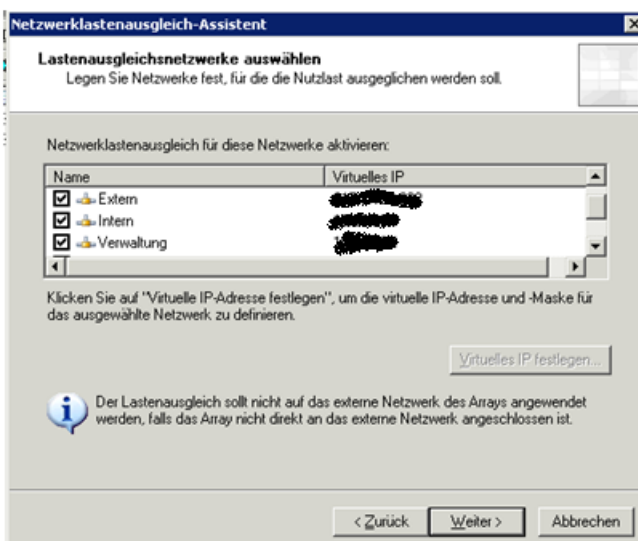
Netzwerklastenausgleich-Assistent

Lastenausgleichsnetzwerke auswählen
Legen Sie Netzwerke fest, für die die Nutzlast ausgeglichen werden soll.

Netzwerklastenausgleich für diese Netzwerke aktivieren:

| Name | Virtuelles IP |
|---|---|
| Extern | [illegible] |
| Intern | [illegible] |
| Verwaltung | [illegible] |

Klicken Sie auf "Virtuelle IP-Adresse festlegen", um die virtuelle IP-Adresse und -Maske für das ausgewählte Netzwerk zu definieren.

Virtuelles IP festlegen...

Der Lastenausgleich sollt nicht auf das externe Netzwerk des Arrays angewendet werden, falls das Array nicht direkt an das externe Netzwerk angeschlossen ist.

< Zurück Weiter > Abbrechen